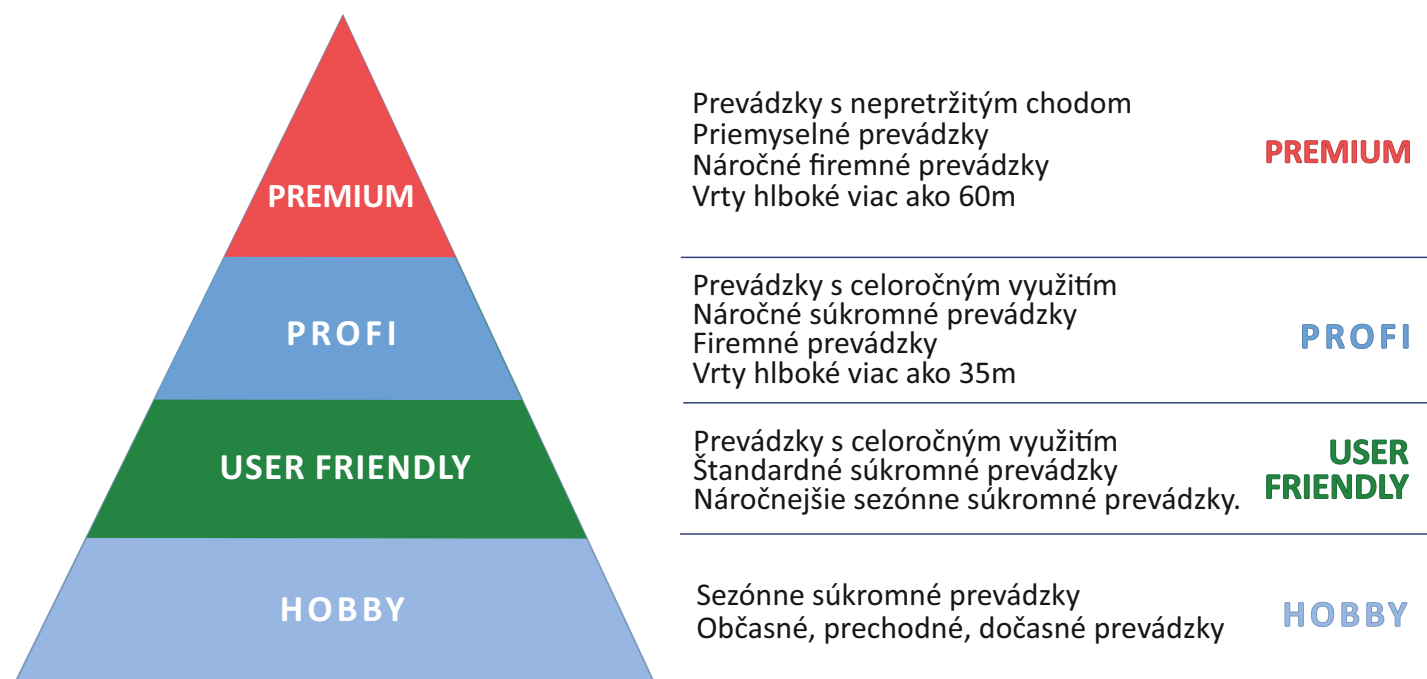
PREMIUM

PROFI

USER FRIENDLY

HOBBY

Prevádzky s nepretržitým chodom
Priemyselné prevádzky
Náročné firemné prevádzky
Vrty hlboké viac ako 60m

PREMIUM

Prevádzky s celoročným využitím
Náročné súkromné prevádzky
Firemné prevádzky
Vrty hlboké viac ako 35m

PROFI

Prevádzky s celoročným využitím
Štandardné súkromné prevádzky
Náročnejšie sezónne súkromné prevádzky.

USER FRIENDLY

Sezónne súkromné prevádzky
Občasné, prechodné, dočasné prevádzky

HOBBY